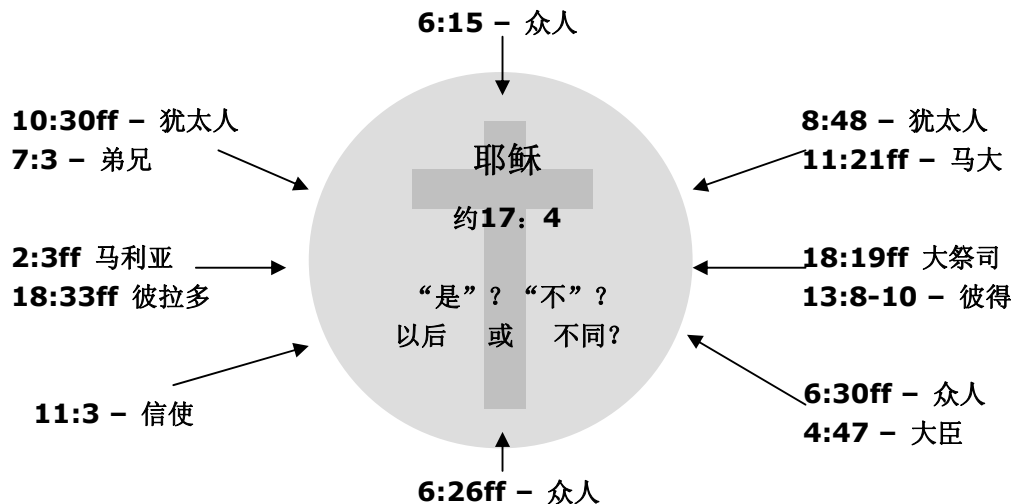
6:15 – 众人

10:30ff – 犹太人
7:3 – 弟兄

8:48 – 犹太人
11:21ff – 马大

耶稣

约17：4

2:3ff 马利亚
18:33ff 彼拉多

18:19ff 大祭司
13:8-10 – 彼得

“是”？“不”？
以后 或 不同?

11:3 – 信使

6:30ff – 众人
4:47 – 大臣

6:26ff – 众人